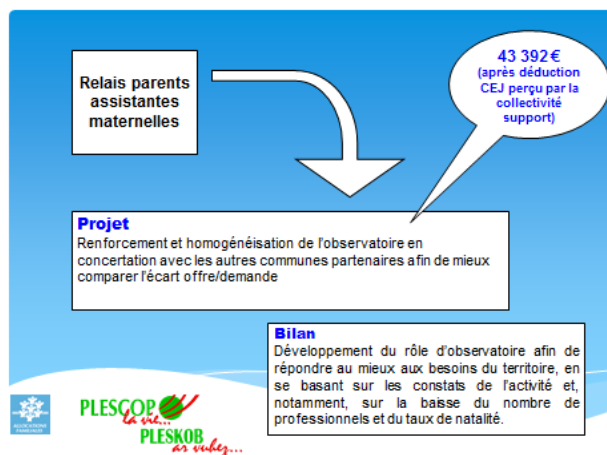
Relais parents assistantes maternelles

43 392€
(après déduction CEJ perçu par la collectivité support)

Projet
Renforcement et homogénéisation de l'observatoire en concertation avec les autres communes partenaires afin de mieux comparer l'écart offre/demande

Bilan
Développement du rôle d'observatoire afin de répondre au mieux aux besoins du territoire, en se basant sur les constats de l'activité et, notamment, sur la baisse du nombre de professionnels et du taux de natalité.

ALLOCATIONS FAMILIALES

PLESCOP la vie...
PLESKOB ar vuhez...